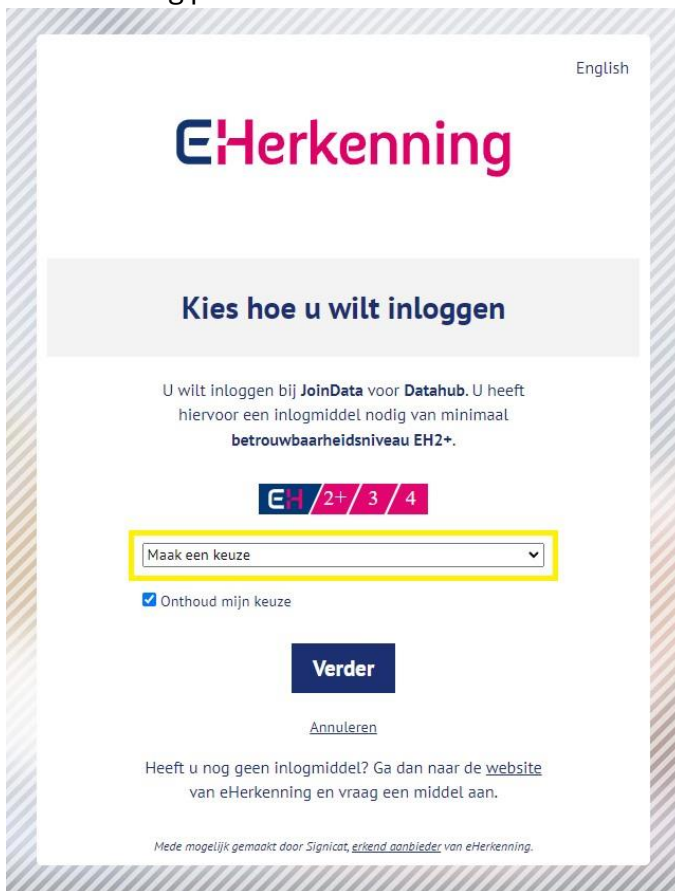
English

EHerkenning

Kies hoe u wilt inloggen

U wilt inloggen bij JoinData voor Datahub. U heeft hiervoor een inlogmiddel nodig van minimaal betrouwbaarheidsniveau EH2+.

EH 2+ 3 4

Maak een keuze

Onthoud mijn keuze

Verder

Annuleren

Heeft u nog geen inlogmiddel? Ga dan naar de website van eHerkenning en vraag een middel aan.

Mede mogelijk gemaakt door Signicat, erkend aanbieder van eHerkenning.